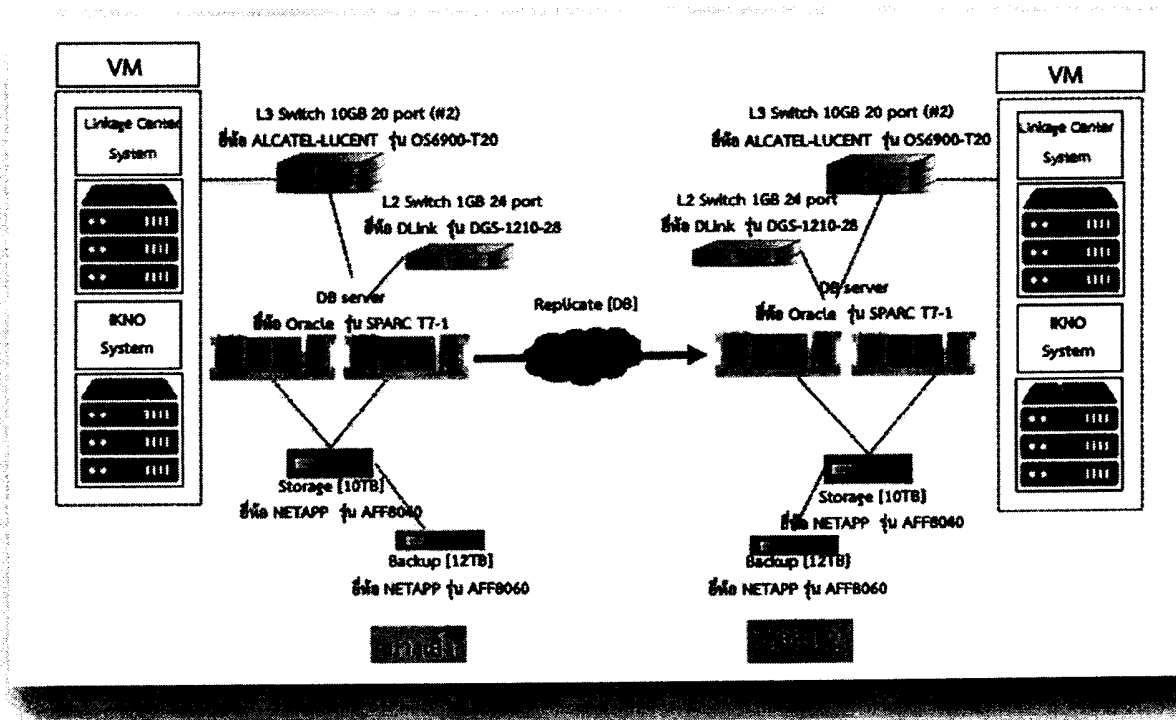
VM

Linkage Center System

IKNO System

L3 Switch 10GB 20 port (#2)
ยี่ห้อ ALCATEL-LUCENT รุ่น OS6900-T20

L2 Switch 1GB 24 port
ยี่ห้อ DLink รุ่น DGS-1210-28

DB server
ยี่ห้อ Oracle รุ่น SPARC T7-1

Replicate [DB]

Storage [10TB]
ยี่ห้อ NETAPP รุ่น AFF8040

Backup [12TB]
ยี่ห้อ NETAPP รุ่น AFF8060

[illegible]

VM

L3 Switch 10GB 20 port (#2)
ยี่ห้อ ALCATEL-LUCENT รุ่น OS6900-T20

L2 Switch 1GB 24 port
ยี่ห้อ DLink รุ่น DGS-1210-28

DB server
ยี่ห้อ Oracle รุ่น SPARC T7-1

Linkage Center System

IKNO System

Storage [10TB]
ยี่ห้อ NETAPP รุ่น AFF8040

Backup [12TB]
ยี่ห้อ NETAPP รุ่น AFF8060

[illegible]